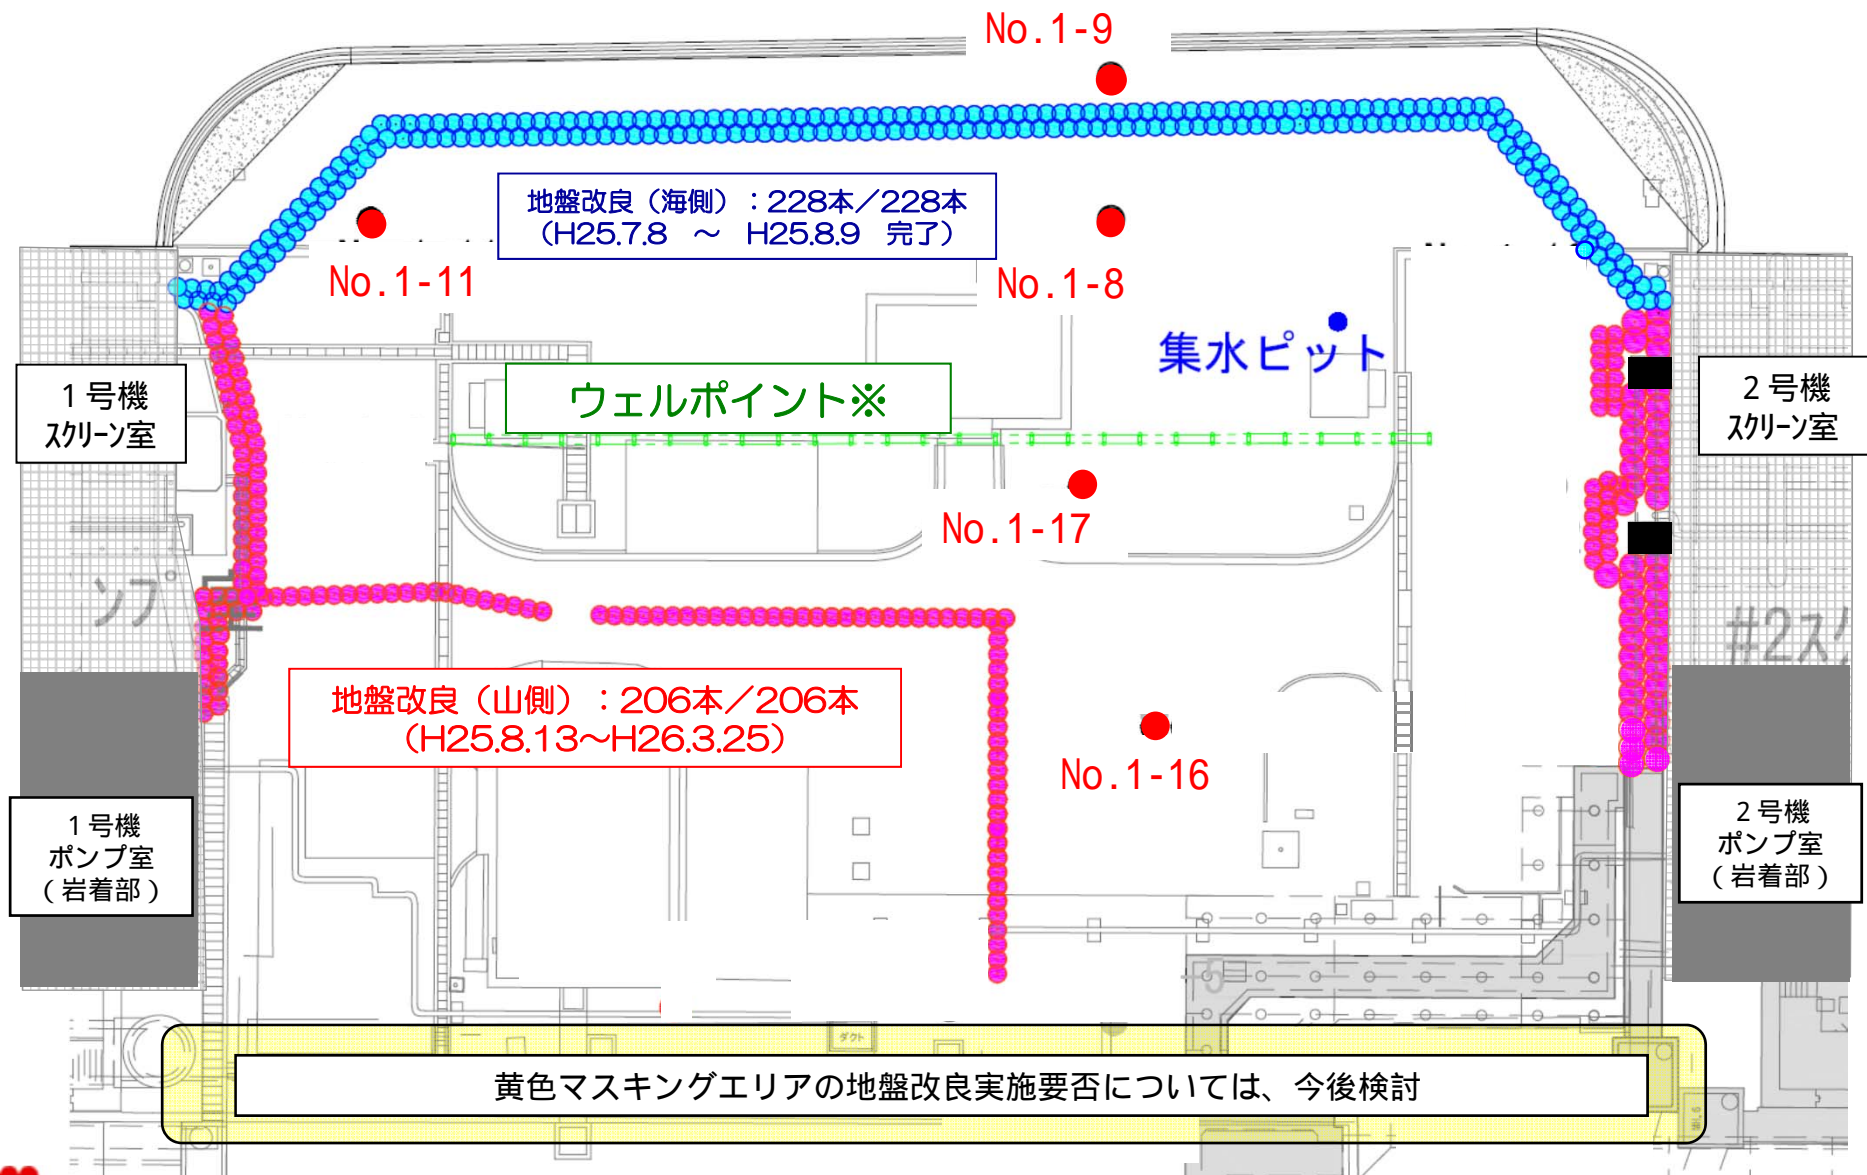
No.1-9

地盤改良（海側）：228本／228本
（H25.7.8 ～ H25.8.9 完了）

No.1-11

No.1-8

集水ピット

1号機
スクリーン室

ウェルポイント※

2号機
スクリーン室

No.1-17

ンプ

#2ス

地盤改良（山側）：206本／206本
（H25.8.13～H26.3.25）

No.1-16

1号機
ポンプ室
（岩着部）

2号機
ポンプ室
（岩着部）

ダクト

黄色マスキングエリアの地盤改良実施要否については、今後検討